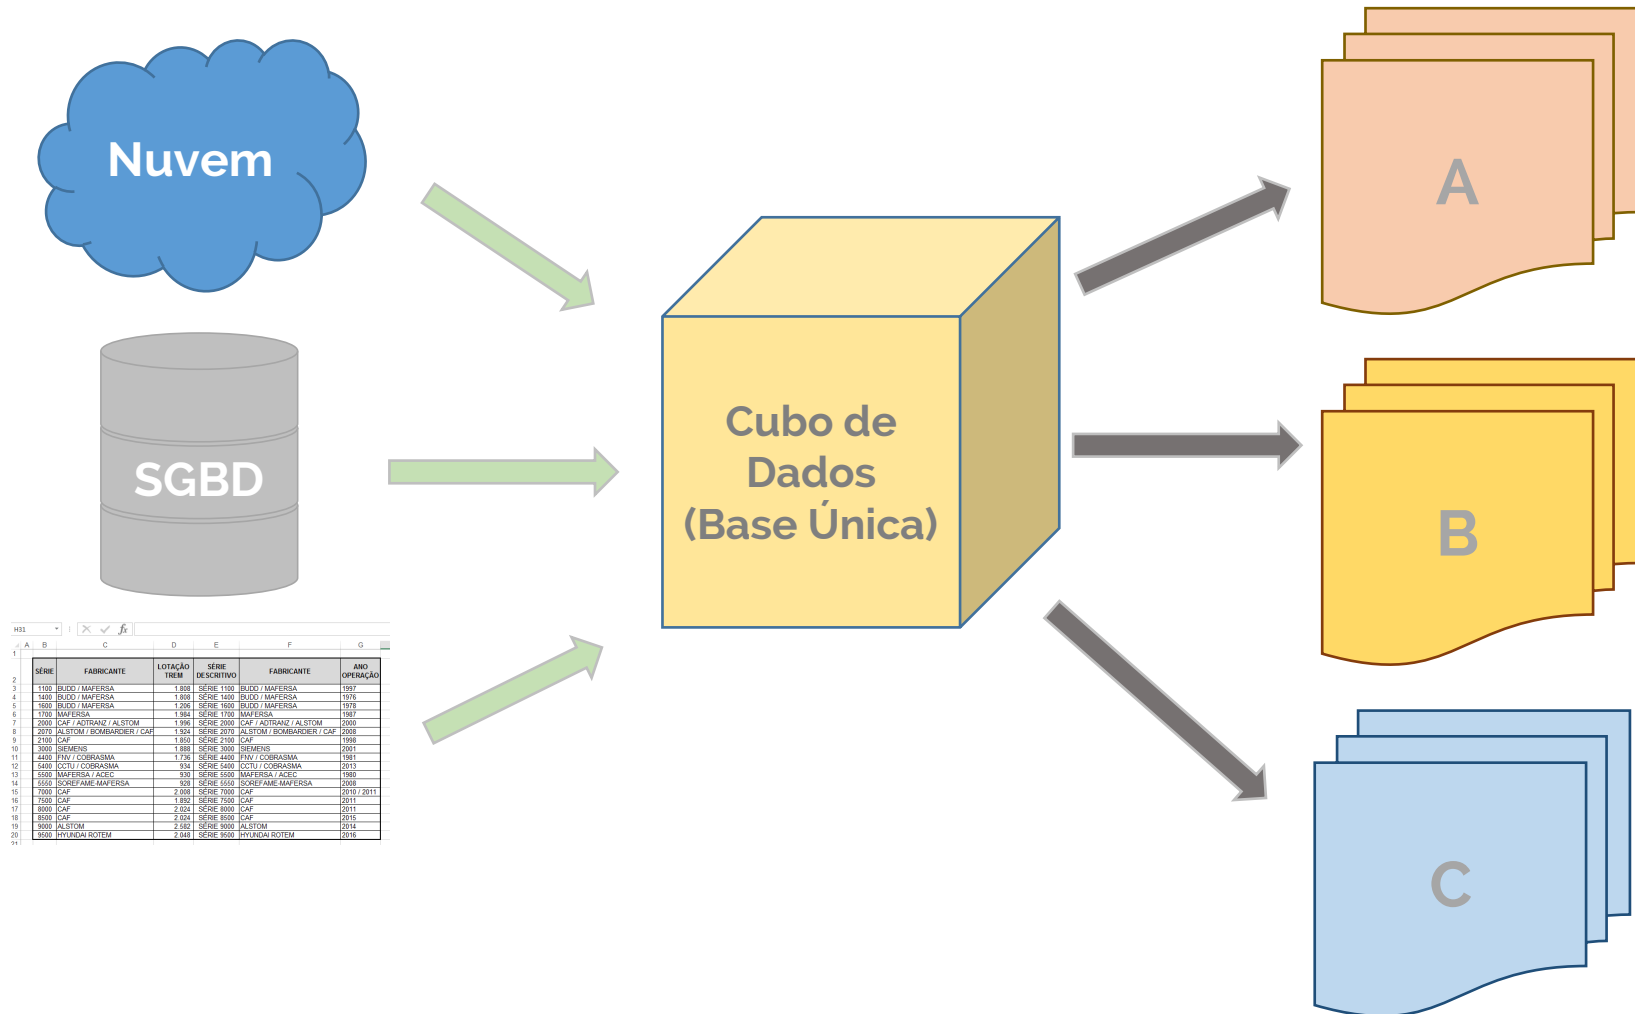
Nuvem

SGBD

H31

| SÉRIE | FABRICANTE | LOTAÇÃO TREM | SÉRIE DESCRITIVO | FABRICANTE | ANO OPERAÇÃO |
|---|---|---|---|---|---|
| 1100 | BUDD / MAFERSA | 1.808 | SÉRIE 1100 | BUDD / MAFERSA | 1997 |
| 1400 | BUDD / MAFERSA | 1.808 | SÉRIE 1400 | BUDD / MAFERSA | 1976 |
| 1600 | BUDD / MAFERSA | 1.206 | SÉRIE 1600 | BUDD / MAFERSA | 1978 |
| 1700 | MAFERSA | 1.984 | SÉRIE 1700 | MAFERSA | 1987 |
| 2000 | CAF / ADTRANZ / ALSTOM | 1.996 | SÉRIE 2000 | CAF / ADTRANZ / ALSTOM | 2000 |
| 2070 | ALSTOM / BOMBARDIER / CAF | 1.924 | SÉRIE 2070 | ALSTOM / BOMBARDIER / CAF | 2008 |
| 2100 | CAF | 1.850 | SÉRIE 2100 | CAF | 1998 |
| 3000 | SIEMENS | 1.888 | SÉRIE 3000 | SIEMENS | 2001 |
| 4400 | FNV / COBRASMA | 1.736 | SÉRIE 4400 | FNV / COBRASMA | 1981 |
| 5400 | CCTU / COBRASMA | 934 | SÉRIE 5400 | CCTU / COBRASMA | 2013 |
| 5500 | MAFERSA / ACEC | 930 | SÉRIE 5500 | MAFERSA / ACEC | 1980 |
| 5550 | SOREFAME-MAFERSA | 928 | SÉRIE 5550 | SOREFAME-MAFERSA | 2008 |
| 7000 | CAF | 2.008 | SÉRIE 7000 | CAF | 2010 / 2011 |
| 7500 | CAF | 1.892 | SÉRIE 7500 | CAF | 2011 |
| 8000 | CAF | 2.024 | SÉRIE 8000 | CAF | 2011 |
| 8500 | CAF | 2.024 | SÉRIE 8500 | CAF | 2015 |
| 9000 | ALSTOM | 2.582 | SÉRIE 9000 | ALSTOM | 2014 |
| 9500 | HYUNDAI ROTEM | 2.048 | SÉRIE 9500 | HYUNDAI ROTEM | 2016 |

Cubo de Dados (Base Única)

A

B

C